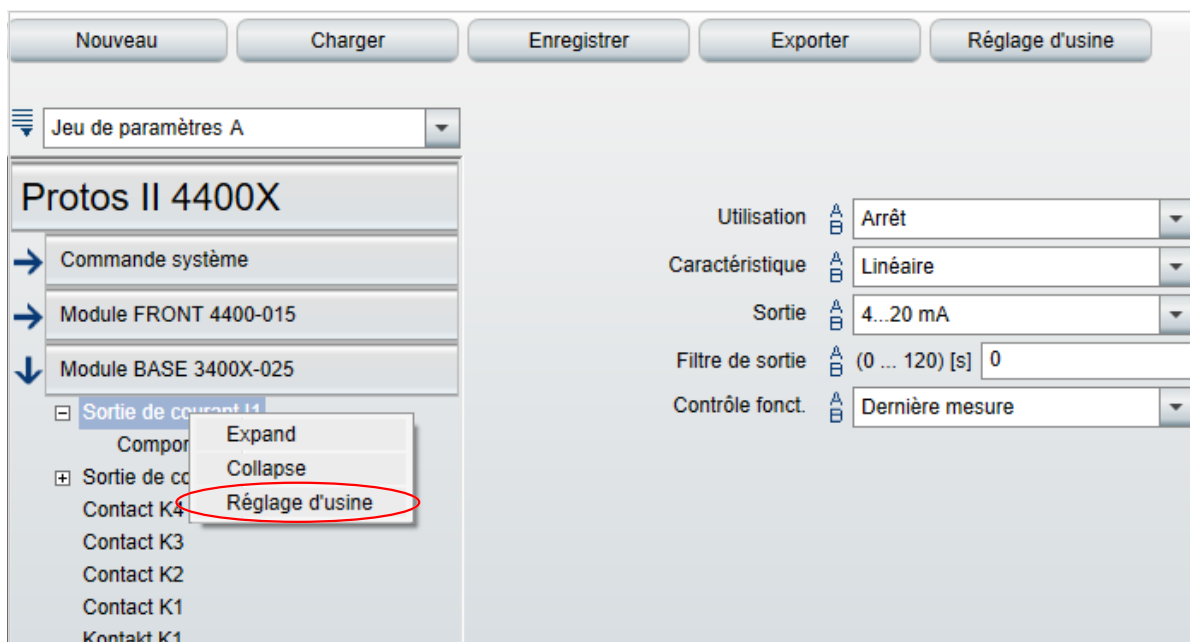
Nouveau
Charger
Enregistrer
Exporter
Réglage d'usine

Jeu de paramètres A

Protos II 4400X

Commande système

Module FRONT 4400-015

Module BASE 3400X-025

⊟ Sortie de cou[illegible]
Compo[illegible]
⊞ Sortie de co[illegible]
Contact K4
Contact K3
Contact K2
Contact K1
Kontakt K1

Expand
Collapse
Réglage d'usine

Utilisation A B Arrêt
Caractéristique A B Linéaire
Sortie A B 4...20 mA
Filtre de sortie A B (0 ... 120) [s] 0
Contrôle fonct. A B Dernière mesure